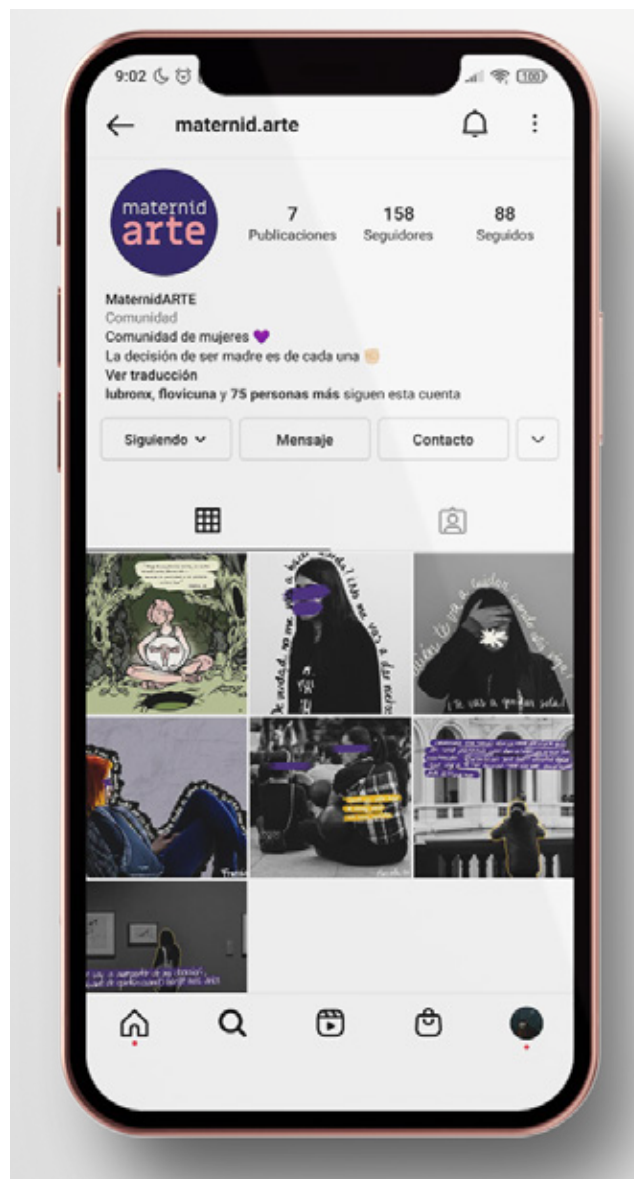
9:02

maternid.arte

maternid arte

7 Publicaciones
158 Seguidores
88 Seguidos

MaternidARTE
Comunidad
Comunidad de mujeres 💜
La decisión de ser madre es de cada una ✊
Ver traducción
lubronx, flovicuna y 75 personas más siguen esta cuenta

Siguiendo
Mensaje
Contacto

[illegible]

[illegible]

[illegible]

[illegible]

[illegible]